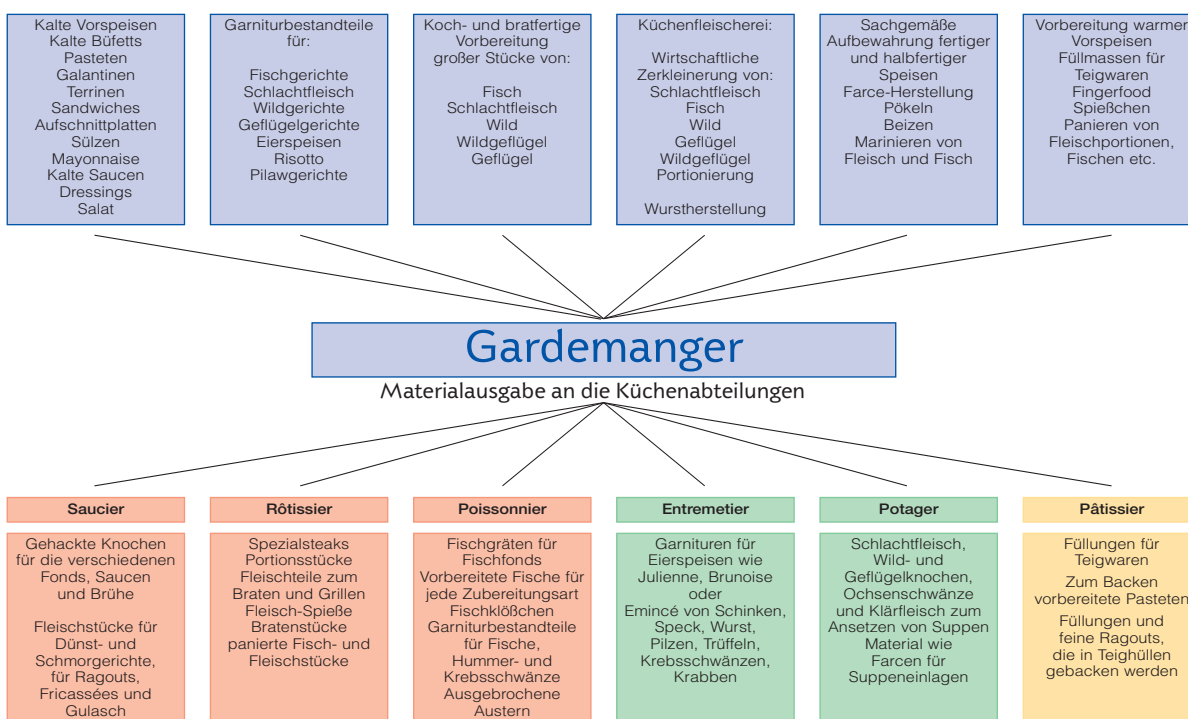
Kalte Vorspeisen
Kalte Büfetts
Pasteten
Galantinen
Terrinen
Sandwiches
Aufschnittplatten
Sülzen
Mayonnaise
Kalte Saucen
Dressings
Salat

Garniturbestandteile für:

Fischgerichte
Schlachtfleisch
Wildgerichte
Geflügelgerichte
Eierspeisen
Risotto
Pilawgerichte

Koch- und bratfertige Vorbereitung großer Stücke von:

Fisch
Schlachtfleisch
Wild
Wildgeflügel
Geflügel

Küchenfleischerei:

Wirtschaftliche Zerkleinerung von:
Schlachtfleisch
Fisch
Wild
Geflügel
Wildgeflügel
Portionierung

Wurstherstellung

Sachgemäße Aufbewahrung fertiger und halbfertiger Speisen
Farce-Herstellung
Pökeln
Beizen
Marinieren von Fleisch und Fisch

Vorbereitung warmer Vorspeisen
Füllmassen für Teigwaren
Fingerfood
Spießchen
Panieren von Fleischportionen, Fischen etc.

Gardemanger

Materialausgabe an die Küchenabteilungen

Saucier

Gehackte Knochen für die verschiedenen Fonds, Saucen und Brühe

Fleischstücke für Dünst- und Schmorgerichte, für Ragouts, Fricassées und Gulasch

Rôtissier

Spezialsteaks
Portionsstücke
Fleischteile zum Braten und Grillen
Fleisch-Spieße
Bratenstücke
panierte Fisch- und Fleischstücke

Poissonnier

Fischgräten für Fischfonds
Vorbereitete Fische für jede Zubereitungsart
Fischklößchen
Garniturbestandteile für Fische, Hummer- und Krebsschwänze
Ausgebrochene Austern

Entremetier

Garnituren für Eierspeisen wie Julienne, Brunoise oder Emincé von Schinken, Speck, Wurst, Pilzen, Trüffeln, Krebsschwänzen, Krabben

Potager

Schlachtfleisch, Wild- und Geflügelknochen, Ochsenschwänze und Klärfleisch zum Ansetzen von Suppen
Material wie Farcen für Suppeneinlagen

Pâtissier

Füllungen für Teigwaren
Zum Backen vorbereitete Pasteten
Füllungen und feine Ragouts, die in Teighüllen gebacken werden